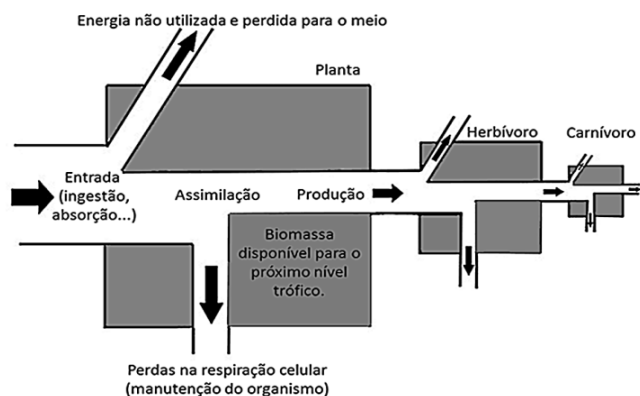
Energia não utilizada e perdida para o meio

Planta

Herbívoro

Carnívoro

Entrada (ingestão, absorção...)

Assimilação

Produção

Biomassa disponível para o próximo nível trófico.

Perdas na respiração celular (manutenção do organismo)